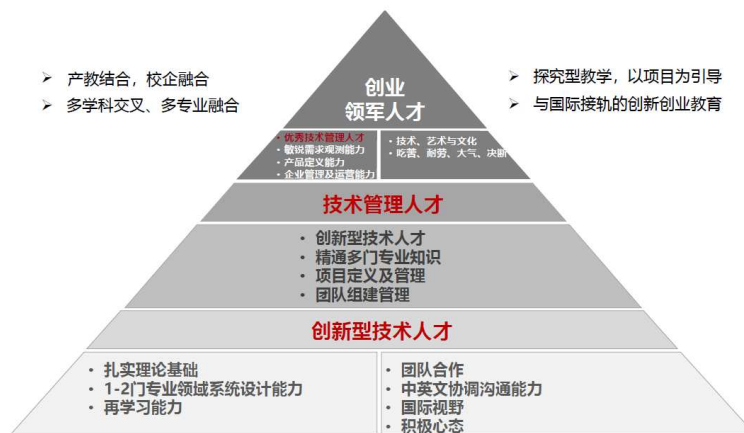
➢ 产教结合，校企融合
➢ 多学科交叉、多专业融合

创业
领军人才

➢ 探究型教学，以项目为引导
➢ 与国际接轨的创新创业教育

• 优秀技术管理人才
• 敏锐需求观测能力
• 产品定义能力
• 企业管理及运营能力

• 技术、艺术与文化
• 吃苦、耐劳、大气、决断

技术管理人才

• 创新型技术人才
• 精通多门专业知识
• 项目定义及管理
• 团队组建管理

创新型技术人才

• 扎实理论基础
• 1-2门专业领域系统设计能力
• 再学习能力

• 团队合作
• 中英文协调沟通能力
• 国际视野
• 积极心态